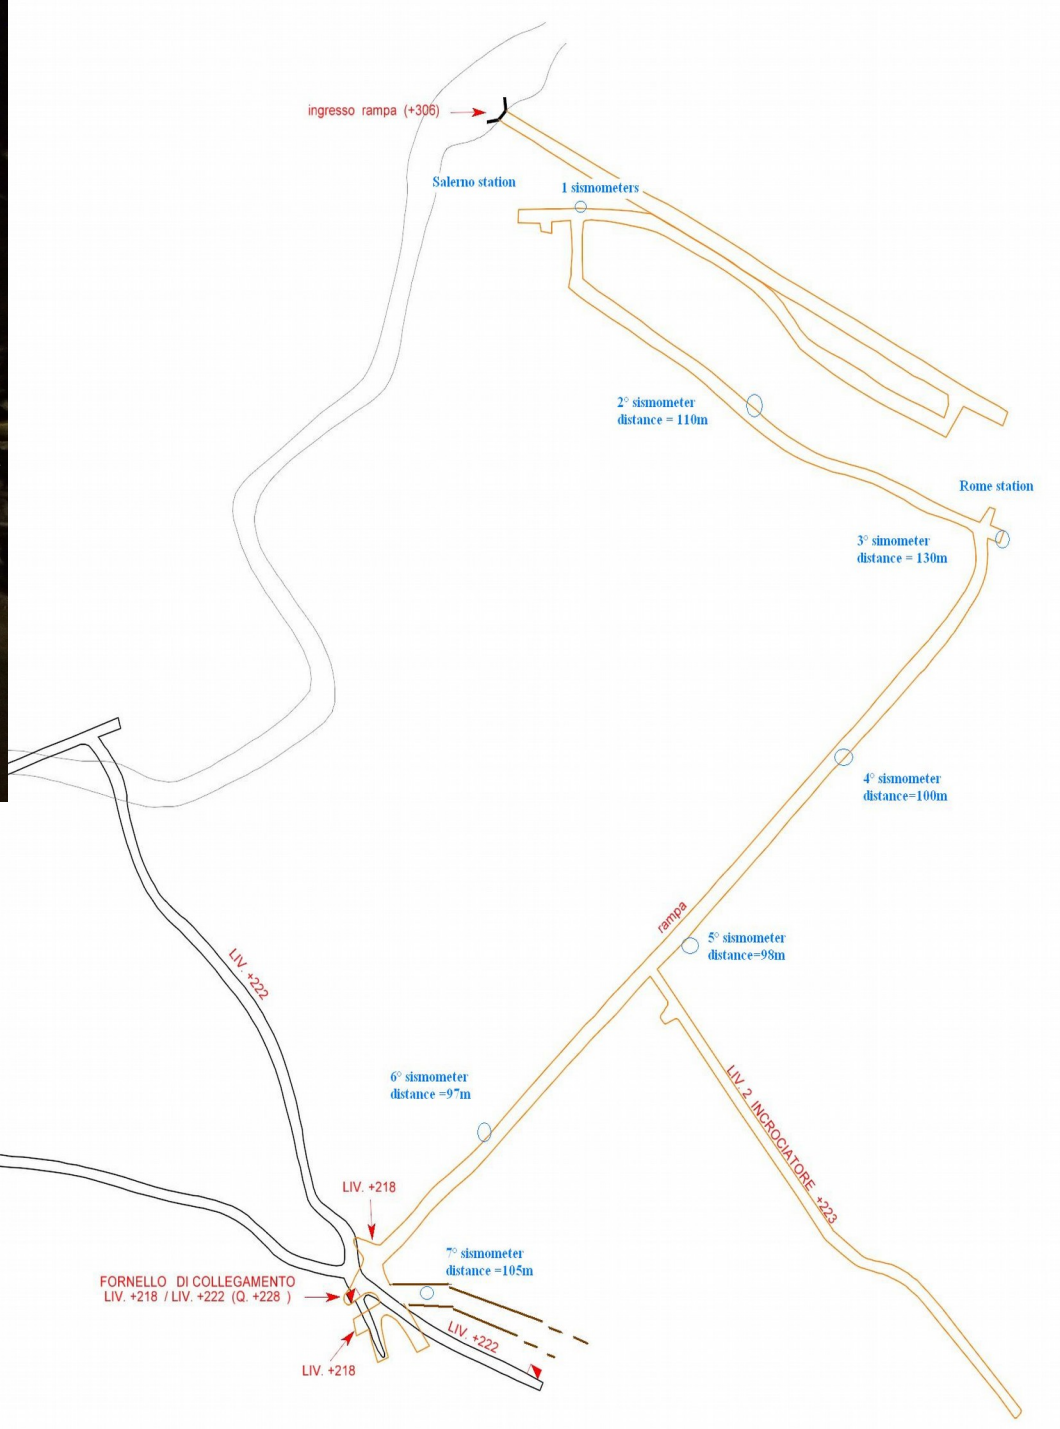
ingresso rampa (+306)

Salerno station

1 sismometers

2° sismometer
distance = 110m

Rome station

3° simometer
distance = 130m

4° sismometer
distance=100m

rampa

5° sismometer
distance=98m

LIV. +222

LIV. 2 INCROCIATORE +223

6° sismometer
distance =97m

LIV. +218

7° sismometer
distance =105m

FORNELLO DI COLLEGAMENTO
LIV. +218 / LIV. +222 (Q. +228 )

LIV. +222

LIV. +218